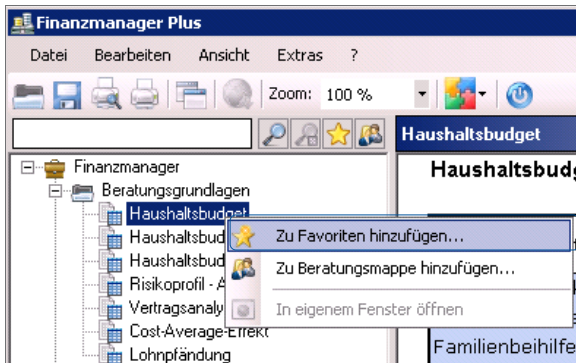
Finanzmanager Plus

Datei Bearbeiten Ansicht Extras ?

Zoom: 100 %

Haushaltsbudget

Haushaltsbudg

Finanzmanager
Beratungsgrundlagen
Haushaltsbudget
Haushaltsbud
Haushaltsbud
Risikoprofil - A
Vertragsanaly
Cost-Average-Effekt
Lohnpfändung

Zu Favoriten hinzufügen...
Zu Beratungsmappe hinzufügen...
In eigenem Fenster öffnen

Familienbeihilfe